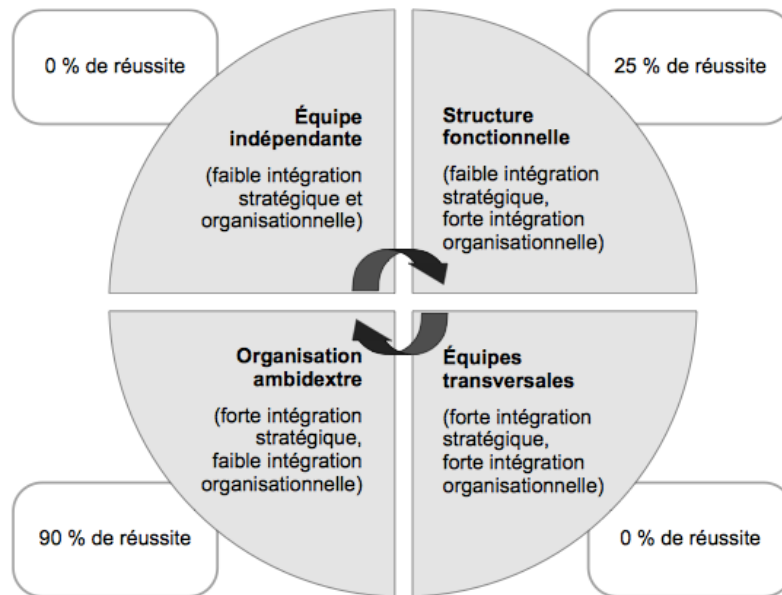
0 % de réussite

Équipe indépendante

(faible intégration stratégique et organisationnelle)

25 % de réussite

Structure fonctionnelle

(faible intégration stratégique, forte intégration organisationnelle)

Organisation ambidextre

(forte intégration stratégique, faible intégration organisationnelle)

Équipes transversales

(forte intégration stratégique, forte intégration organisationnelle)

90 % de réussite

0 % de réussite